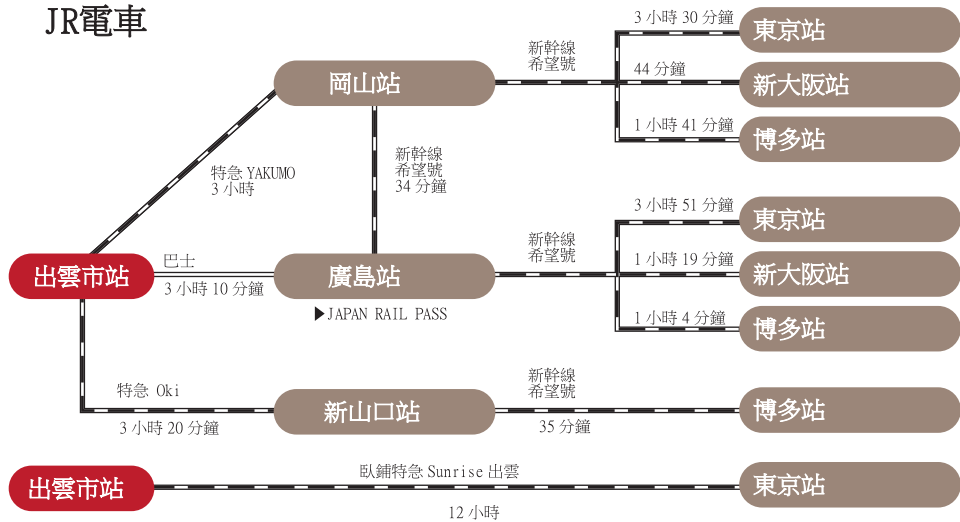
JR電車

新幹線
希望號

3 小時 30 分鐘
東京站

岡山站

44 分鐘
新大阪站

1 小時 41 分鐘
博多站

特急 YAKUMO
3 小時

新幹線
希望號
34 分鐘

3 小時 51 分鐘
東京站

新幹線
希望號

出雲市站

巴士
3 小時 10 分鐘

廣島站

1 小時 19 分鐘
新大阪站

▶JAPAN RAIL PASS

1 小時 4 分鐘
博多站

特急 Oki
3 小時 20 分鐘

新山口站

新幹線
希望號
35 分鐘

博多站

出雲市站

臥鋪特急 Sunrise 出雲
12 小時

東京站